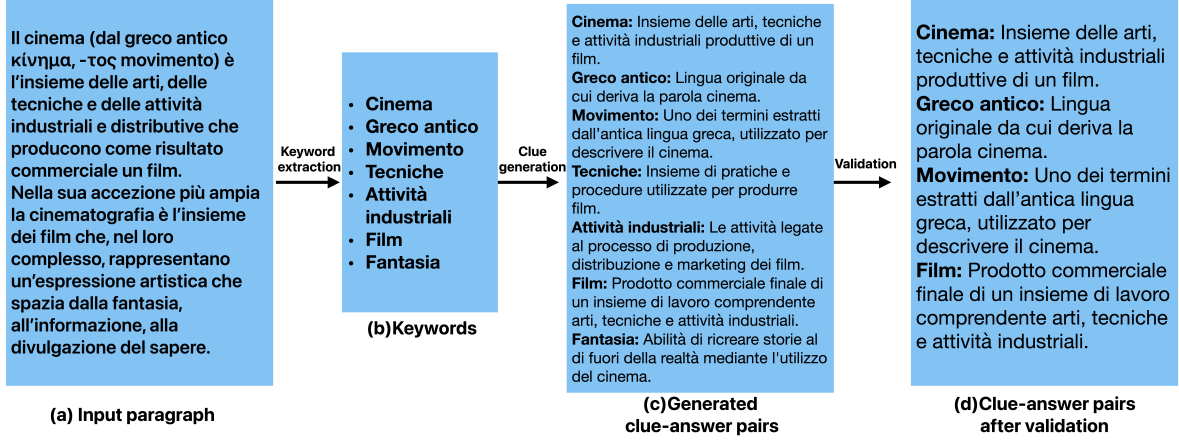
Il cinema (dal greco antico κίνημα, -τος movimento) è l'insieme delle arti, delle tecniche e delle attività industriali e distributive che producono come risultato commerciale un film. Nella sua accezione più ampia la cinematografia è l'insieme dei film che, nel loro complesso, rappresentano un'espressione artistica che spazia dalla fantasia, all'informazione, alla divulgazione del sapere.

(a) Input paragraph

Keyword extraction

- Cinema
- Greco antico
- Movimento
- Tecniche
- Attività industriali
- Film
- Fantasia

(b)Keywords

Clue generation

**Cinema:** Insieme delle arti, tecniche e attività industriali produttive di un film.
**Greco antico:** Lingua originale da cui deriva la parola cinema.
**Movimento:** Uno dei termini estratti dall'antica lingua greca, utilizzato per descrivere il cinema.
**Tecniche:** Insieme di pratiche e procedure utilizzate per produrre film.
**Attività industriali:** Le attività legate al processo di produzione, distribuzione e marketing dei film.
**Film:** Prodotto commerciale finale di un insieme di lavoro comprendente arti, tecniche e attività industriali.
**Fantasia:** Abilità di ricreare storie al di fuori della realtà mediante l'utilizzo del cinema.

(c)Generated clue-answer pairs

Validation

**Cinema:** Insieme delle arti, tecniche e attività industriali produttive di un film.
**Greco antico:** Lingua originale da cui deriva la parola cinema.
**Movimento:** Uno dei termini estratti dall'antica lingua greca, utilizzato per descrivere il cinema.
**Film:** Prodotto commerciale finale di un insieme di lavoro comprendente arti, tecniche e attività industriali.

(d)Clue-answer pairs after validation